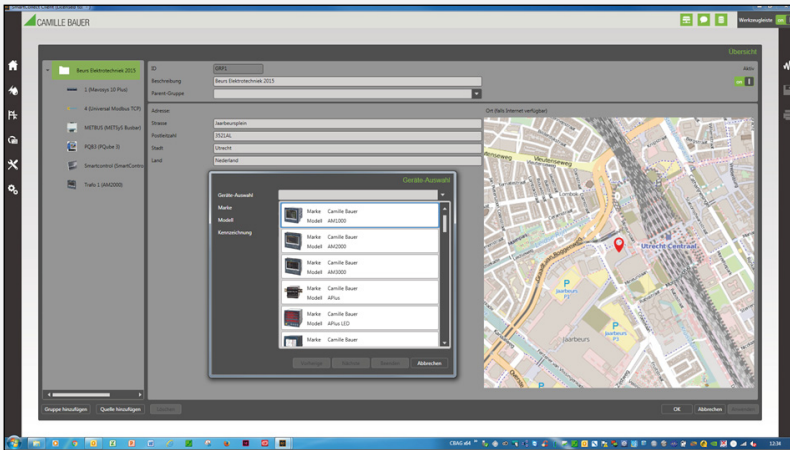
CAMILLE BAUER

Werkzeugleiste

Übersicht

Beurs Elektrotechniek 2015

1 (Mavosys 10 Plus)

4 (Universal Modbus TCP)

METBUS (METSys Busker)

PQB3 (PQube 3)

Smartcontrol (SmartContro

Trafo 1 (AM2000)

ID

Beschreibung Beurs Elektrotechniek 2015

Parent-Gruppe

Aktiv

Adresse:

Strasse Jaarbeursplein

Postleitzahl 3521AL

Stadt Utrecht

Land Nederland

Ort (falls Internet verfügbar)

Geräte-Auswahl

Geräte-Auswahl

Marke

Modell

Kennzeichnung

Marke Camille Bauer
Modell AM1000

Marke Camille Bauer
Modell AM2000

Marke Camille Bauer
Modell AM3000

Marke Camille Bauer
Modell APlus

Marke Camille Bauer
Modell APlus LED

Marke Camille Bauer

Abbrechen

Utrecht Centraal

Jaarbeurs

Gruppe hinzufügen

Quelle hinzufügen

OK

Abbrechen

12:34